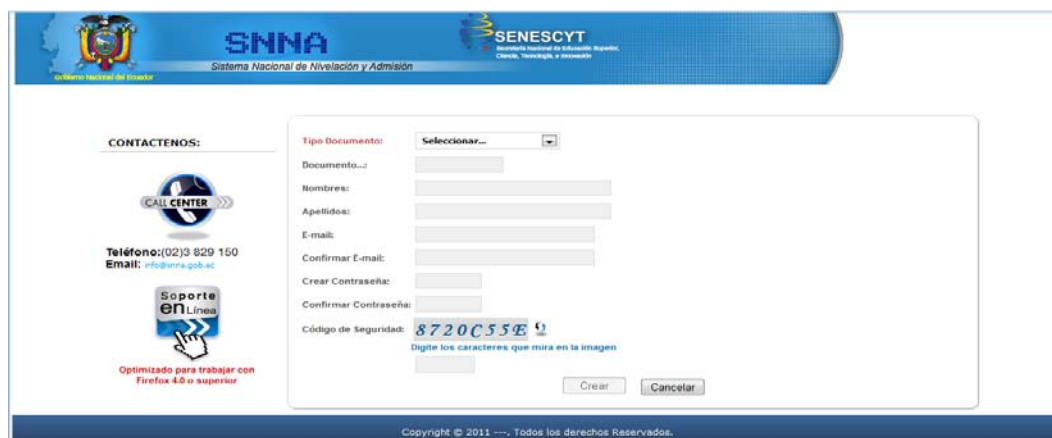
Gobierno Nacional del Ecuador

SNNA
Sistema Nacional de Nivelación y Admisión

SENESCYT
Secretaría Nacional de Educación Superior, Ciencia, Tecnología e Innovación

CONTACTENOS:

CALL CENTER

Teléfono:(02)3 829 150
Email: info@snna.gob.ec

Soporte en Línea

Optimizado para trabajar con Firefox 4.0 o superior

Tipo Documento: Seleccionar...
Documento...:
Nombres:
Apellidos:
E-mail:
Confirmar E-mail:
Crear Contraseña:
Confirmar Contraseña:
Código de Seguridad: 8720C55E
Digite los caracteres que mira en la imagen

Crear Cancelar

Copyright © 2011 ---. Todos los derechos Reservados.